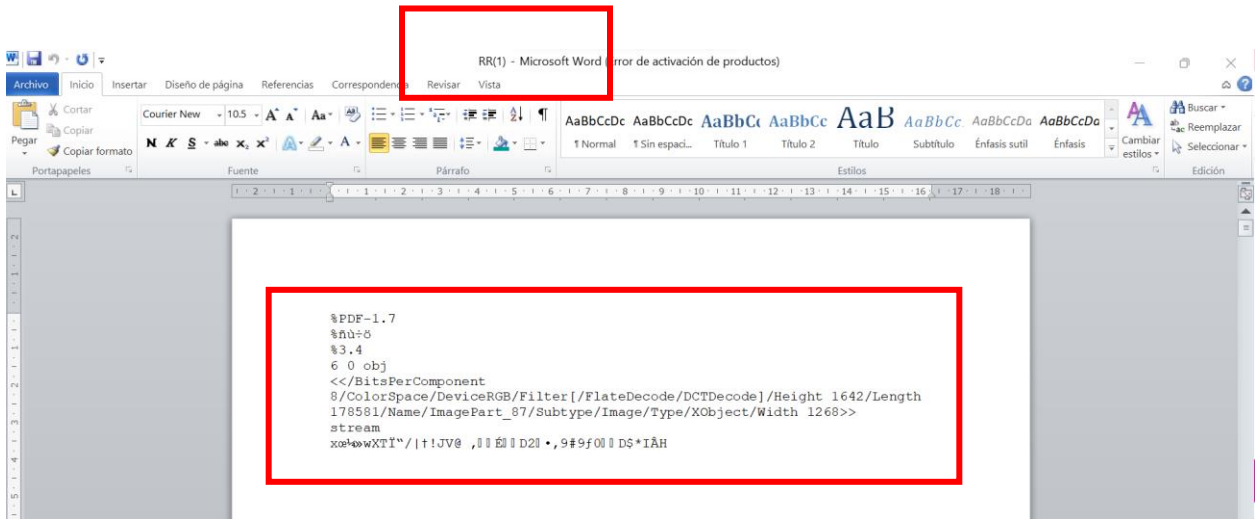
RR(1) - Microsoft Word ([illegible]rror de activación de productos)

Archivo Inicio Insertar Diseño de página Referencias Corresponden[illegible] Revisar Vista

Cortar
Copiar
Pegar
Copiar formato
Portapapeles

Courier New 10.5
N K S abe $x_2$ $x^2$
Fuente

Párrafo

AaBbCcDc AaBbCcDc AaBbCc AaBbCc AaB AaBbCc. AaBbCcDa AaBbCcDa
¶ Normal ¶ Sin espaci... Título 1 Título 2 Título Subtítulo Énfasis sutil Énfasis
Estilos

Cambiar estilos

Buscar
Reemplazar
Seleccionar
Edición

%PDF-1.7
%ñù÷ö
%3.4
6 0 obj
<</BitsPerComponent 8/ColorSpace/DeviceRGB/Filter[/FlateDecode/DCTDecode]/Height 1642/Length 178581/Name/ImagePart_87/Subtype/Image/Type/XObject/Width 1268>>
stream
xœ¼»wXTÏ"/|†!JV@ ,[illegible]É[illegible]D2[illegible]•,9#9f0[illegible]D$*IÃH